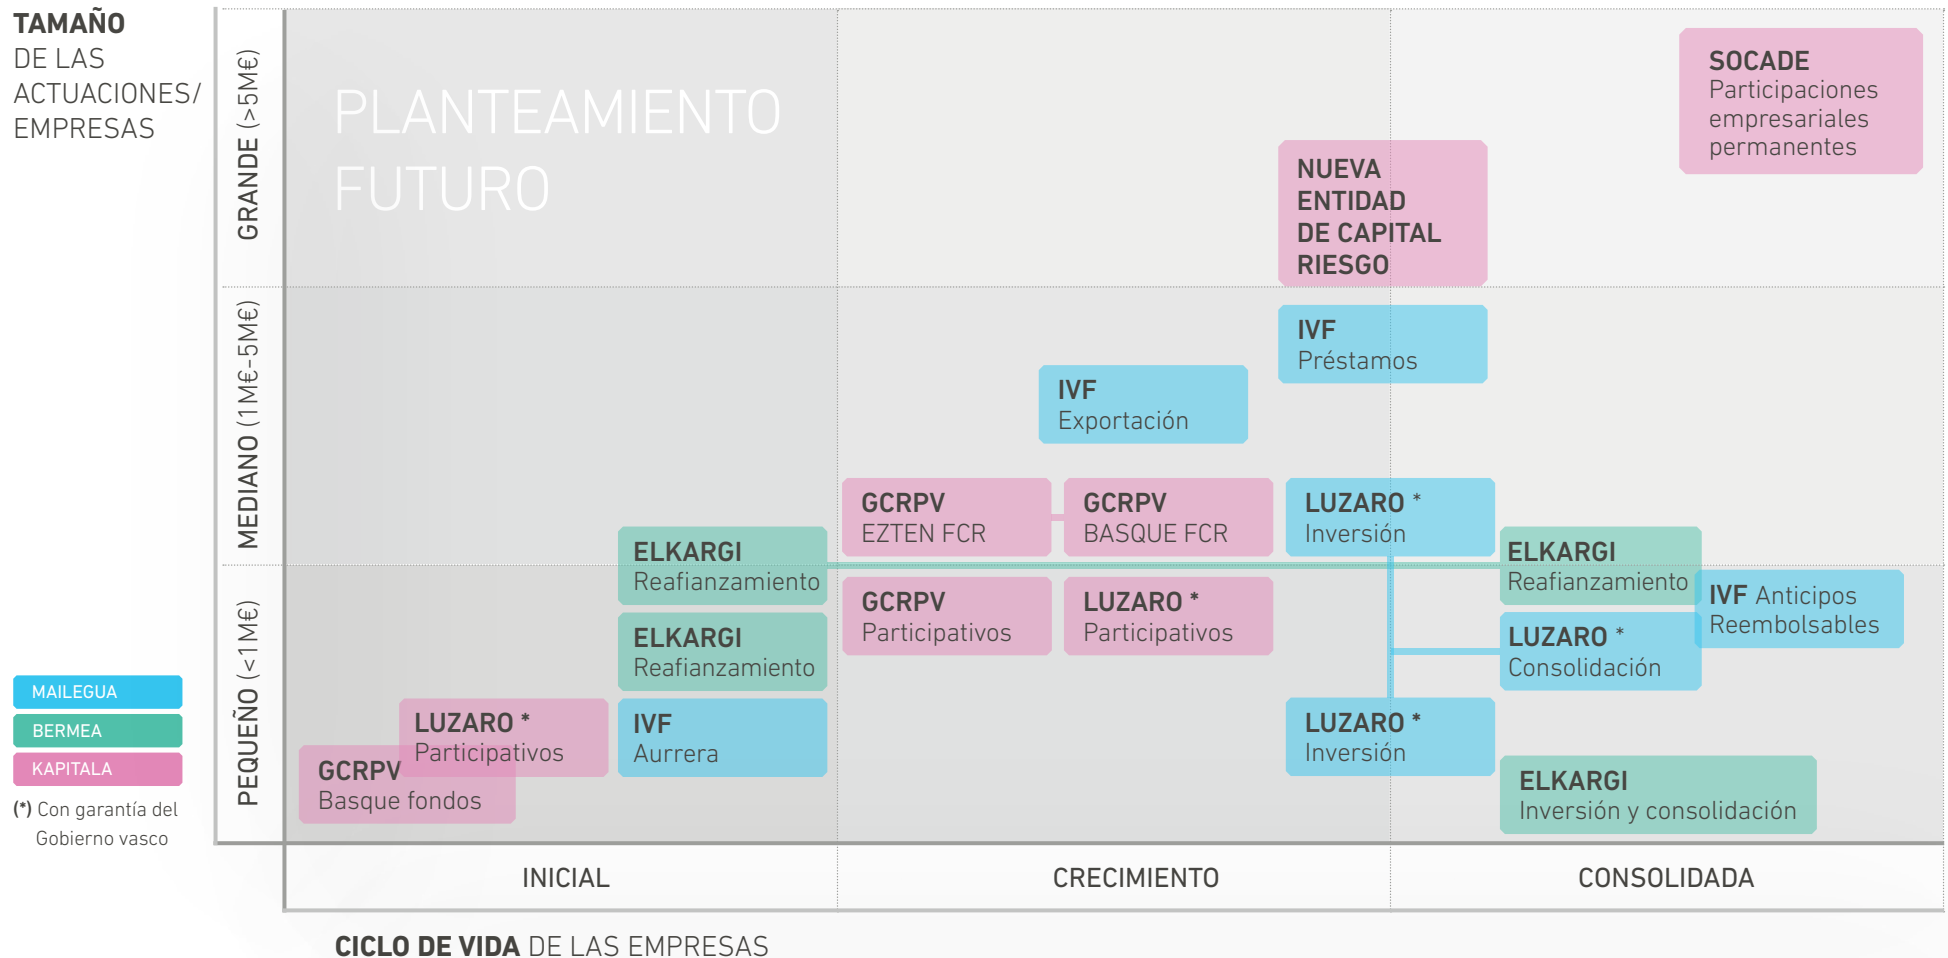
TAMAÑO DE LAS ACTUACIONES/ EMPRESAS

GRANDE (>5M€)

MEDIANO (1M€-5M€)

PEQUEÑO (<1M€)

PLANTEAMIENTO FUTURO

SOCADE Participaciones empresariales permanentes

NUEVA ENTIDAD DE CAPITAL RIESGO

IVF Préstamos

IVF Exportación

GCRPV EZTEN FCR

GCRPV BASQUE FCR

LUZARO * Inversión

ELKARGI Reafianzamiento

ELKARGI Reafianzamiento

GCRPV Participativos

LUZARO * Participativos

ELKARGI Reafianzamiento

IVF Anticipos Reembolsables

LUZARO * Consolidación

LUZARO * Participativos

IVF Aurrera

LUZARO * Inversión

GCRPV Basque fondos

ELKARGI Inversión y consolidación

MAILEGUA

BERMEA

KAPITALA

(*) Con garantía del Gobierno vasco

INICIAL

CRECIMIENTO

CONSOLIDADA

CICLO DE VIDA DE LAS EMPRESAS